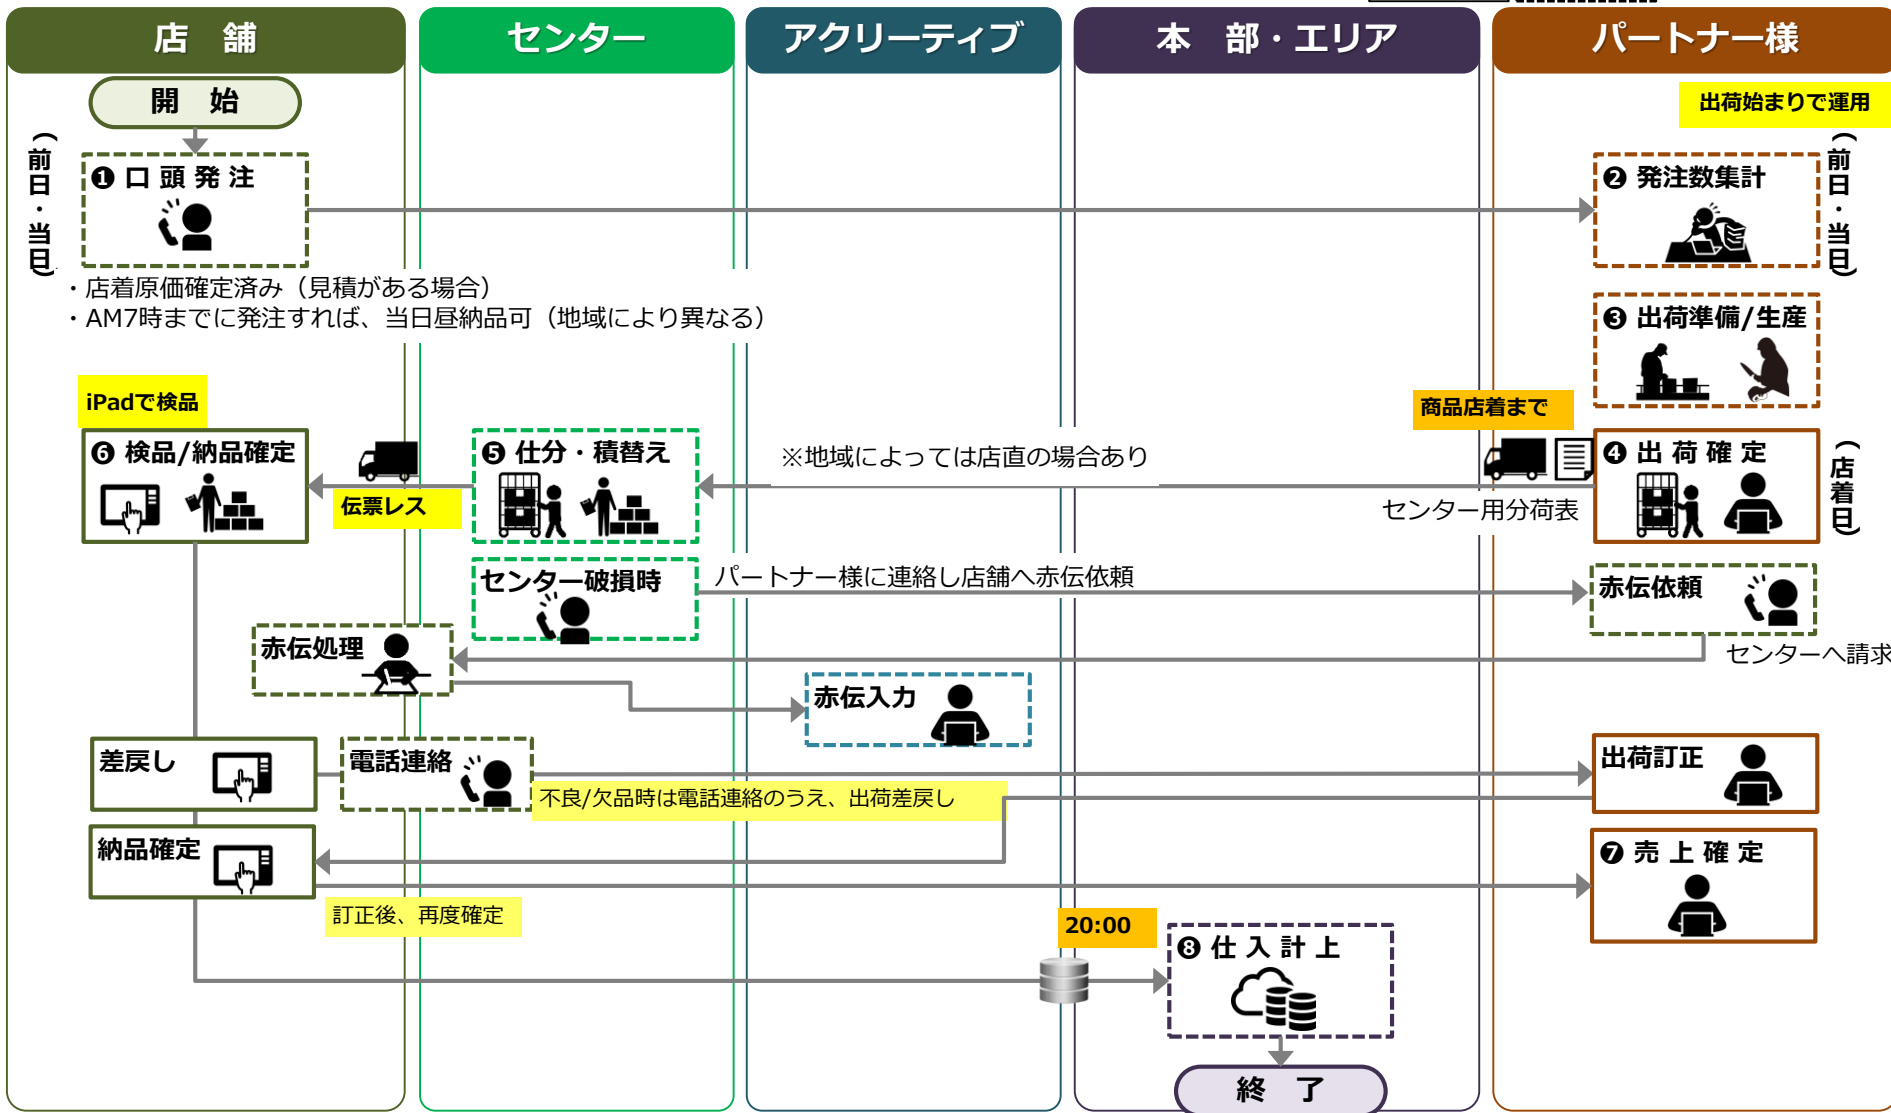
店　舗

センター

アクリーティブ

本　部・エリア

パートナー様

開　始

出荷始まりで運用

（前日・当日）

❶ 口 頭 発 注

❷ 発注数集計

（前日・当日）

・店着原価確定済み（見積がある場合）
・AM7時までに発注すれば、当日昼納品可（地域により異なる）

❸ 出荷準備/生産

iPadで検品

商品店着まで

❻ 検品/納品確定

❺ 仕分・積替え

※地域によっては店直の場合あり

❹ 出 荷 確 定

（店着日）

伝票レス

センター用分荷表

センター破損時

パートナー様に連絡し店舗へ赤伝依頼

赤伝依頼

赤伝処理

センターへ請求

赤伝入力

差戻し

電話連絡

出荷訂正

不良/欠品時は電話連絡のうえ、出荷差戻し

納品確定

❼ 売 上 確 定

訂正後、再度確定

20:00

❽ 仕 入 計 上

終　了